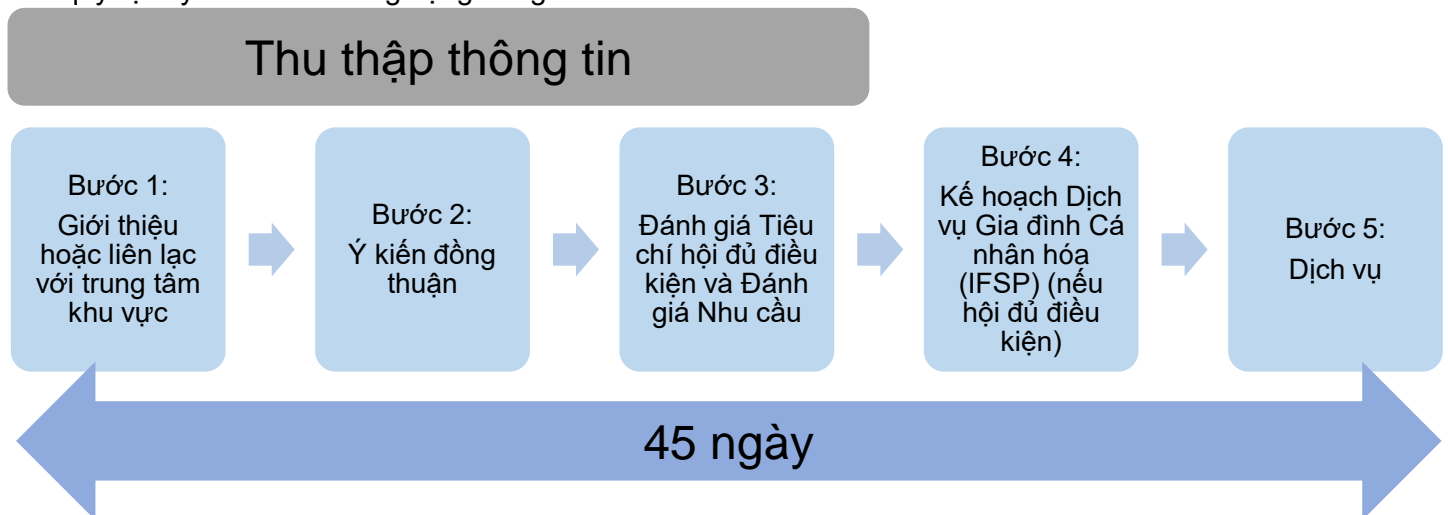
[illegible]

Thu thập thông tin

Bước 1:
Giới thiệu hoặc liên lạc với trung tâm khu vực

Bước 2:
Ý kiến đồng thuận

Bước 3:
Đánh giá Tiêu chí hội đủ điều kiện và Đánh giá Nhu cầu

Bước 4:
Kế hoạch Dịch vụ Gia đình Cá nhân hóa (IFSP) (nếu hội đủ điều kiện)

Bước 5:
Dịch vụ

45 ngày